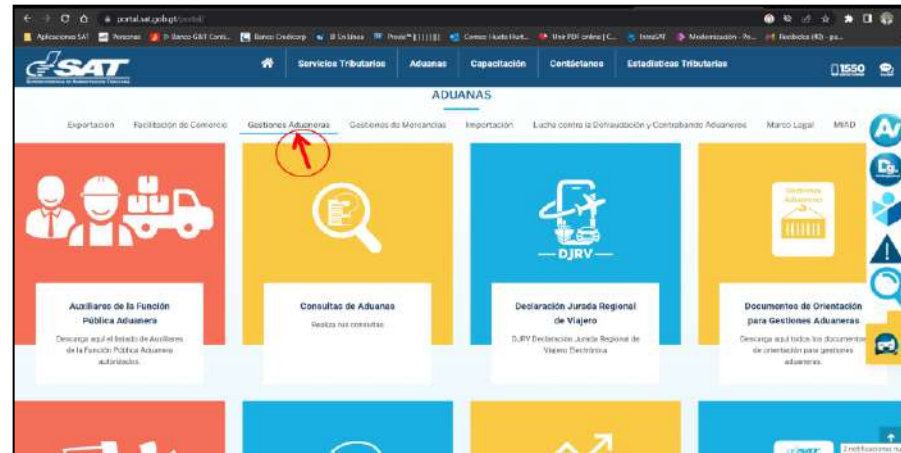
portal.sat.gob.gt/portal/

Aplicaciones SAT Personas Banco G&T Conti... Banco Credicorp En línea Prezi Correo Hoteles Une PDF online InteSAT Modernización Bandeja (40)

SAT

Servicios Tributarios Aduanas Capacitación Contáctanos Estadísticas Tributarias 1550

ADUANAS

Exportación Facilitación de Comercio Gestiones Aduaneras Gestiones de Mercancías Importación Lucha contra la Defraudación y Contrabando Aduaneros Marco Legal MIAD

Auxiliares de la Función Pública Aduanera
Descarga aquí el listado de Auxiliares de la Función Pública Aduanera autorizados.

Consultas de Aduanas
Realiza tus consultas

DJRV
Declaración Jurada Regional de Viajero
DJRV Declaración Jurada Regional de Viajero Electrónica

Gestiones Aduaneras
Documentos de Orientación para Gestiones Aduaneras
Descarga aquí todos los documentos de orientación para gestiones aduaneras.

SAT
2 notificaciones nu